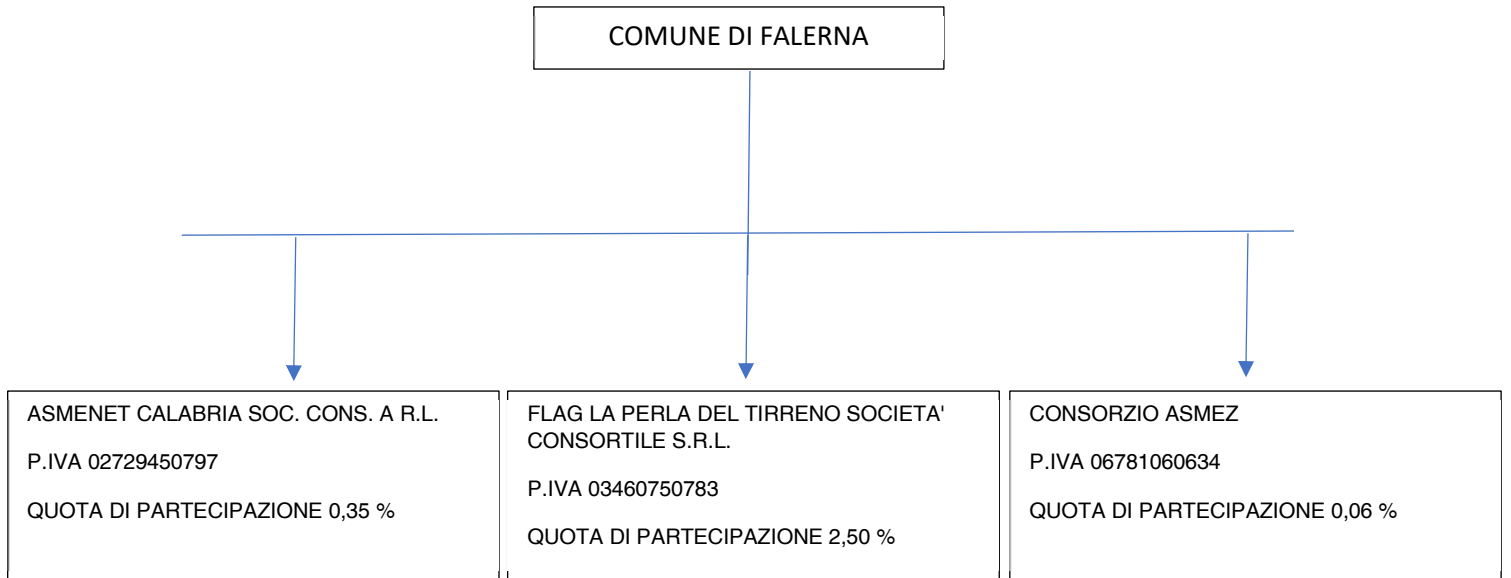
COMUNE DI FALERNA

ASMENET CALABRIA SOC. CONS. A R.L.

P.IVA 02729450797

QUOTA DI PARTECIPAZIONE 0,35 %

FLAG LA PERLA DEL TIRRENO SOCIETA' CONSORTILE S.R.L.

P.IVA 03460750783

QUOTA DI PARTECIPAZIONE 2,50 %

CONSORZIO ASMEZ

P.IVA 06781060634

QUOTA DI PARTECIPAZIONE 0,06 %